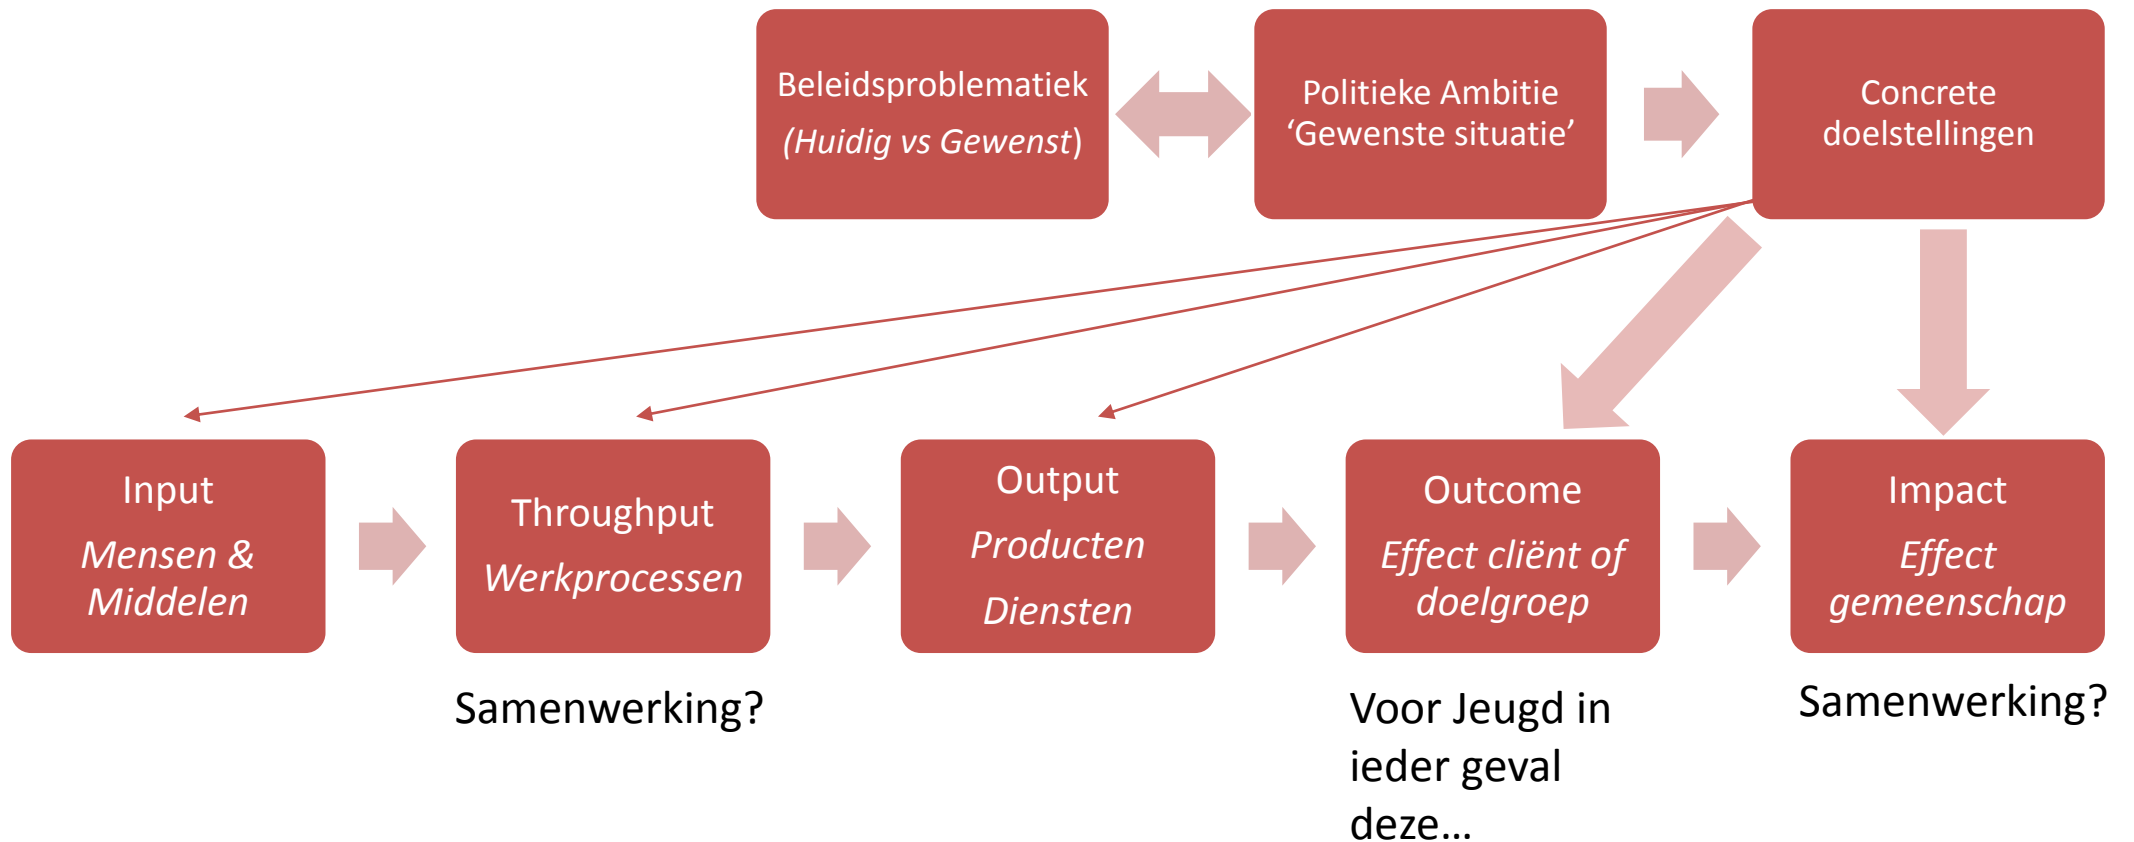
Beleidsproblematiek
(Huidig vs Gewenst)

Politieke Ambitie
'Gewenste situatie'

Concrete doelstellingen

Input
Mensen & Middelen

Throughput
Werkprocessen

Output
Producten
Diensten

Outcome
Effect cliënt of doelgroep

Impact
Effect gemeenschap

Samenwerking?

Voor Jeugd in ieder geval deze…

Samenwerking?